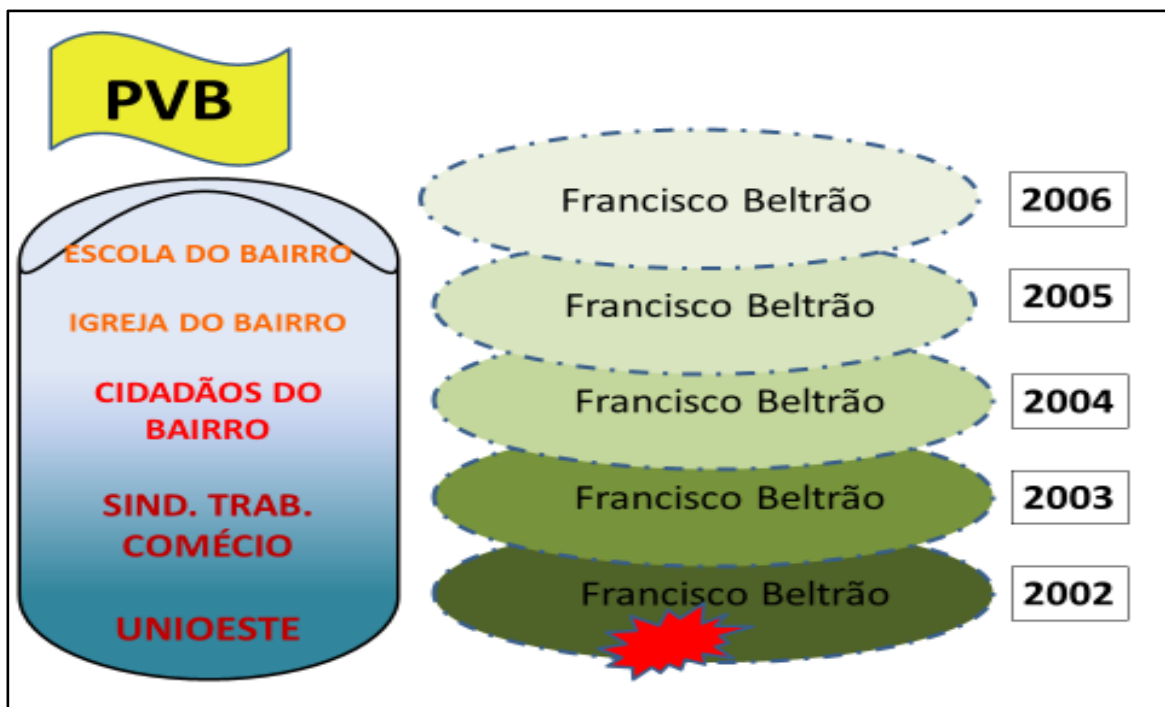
PVB

ESCOLA DO BAIRRO

IGREJA DO BAIRRO

CIDADÃOS DO BAIRRO

SIND. TRAB. COMÉCIO

UNIOESTE

Francisco Beltrão 2006

Francisco Beltrão 2005

Francisco Beltrão 2004

Francisco Beltrão 2003

Francisco Beltrão 2002